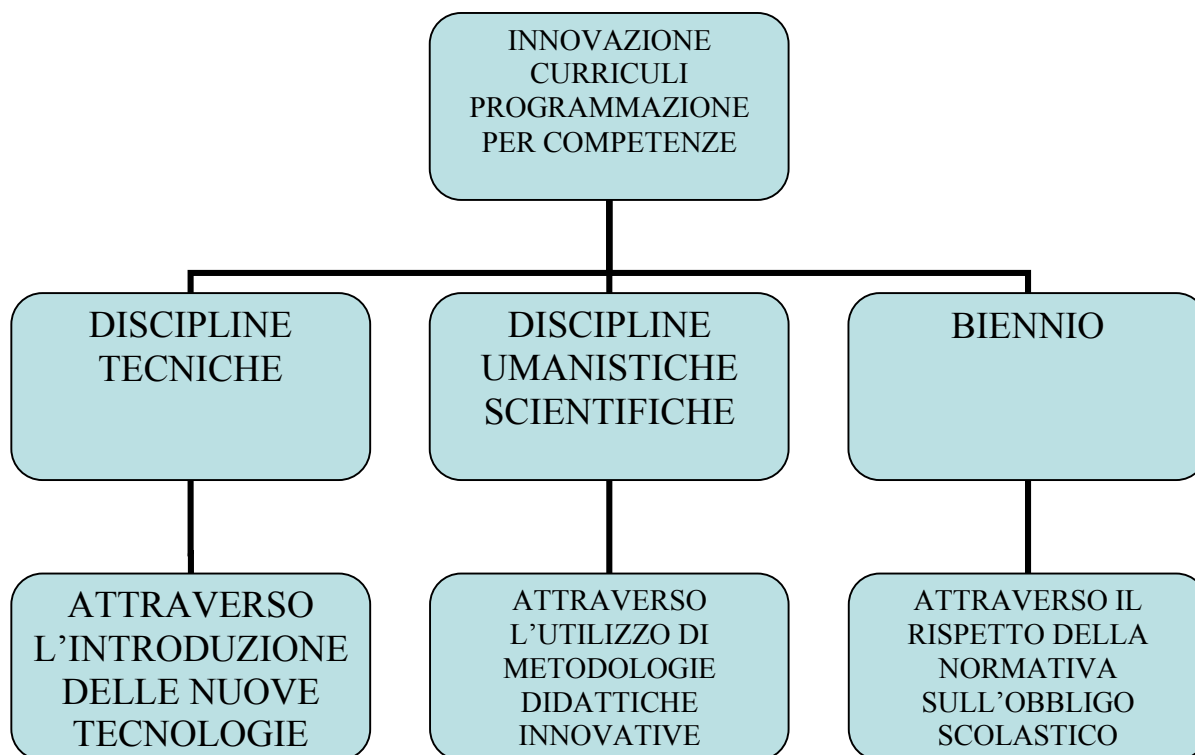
INNOVAZIONE CURRICULI PROGRAMMAZIONE PER COMPETENZE

DISCIPLINE TECNICHE

DISCIPLINE UMANISTICHE SCIENTIFICHE

BIENNIO

ATTRAVERSO L'INTRODUZIONE DELLE NUOVE TECNOLOGIE

ATTRAVERSO L'UTILIZZO DI METODOLOGIE DIDATTICHE INNOVATIVE

ATTRAVERSO IL RISPETTO DELLA NORMATIVA SULL'OBBLIGO SCOLASTICO